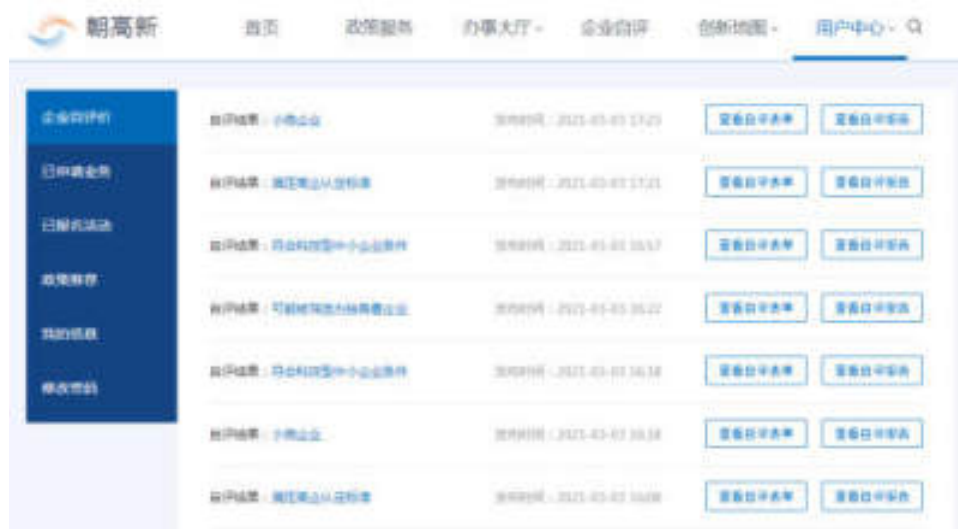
朝高新

首页　政策服务　办事大厅 -　企业自评　创新地图 -　用户中心 -

企业自评价
已申请业务
已报名活动
政策推荐
我的信息
修改密码

自评结果：小微企业　发布时间：2021-03-03 17:23　查看自评表单　查看自评报告
自评结果：国家高新从业标准　发布时间：2021-03-03 17:21　查看自评表单　查看自评报告
自评结果：符合科技型中小企业条件　发布时间：2021-03-03 16:57　查看自评表单　查看自评报告
自评结果：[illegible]　发布时间：2021-03-03 16:22　查看自评表单　查看自评报告
自评结果：符合科技型中小企业条件　发布时间：2021-03-03 16:16　查看自评表单　查看自评报告
自评结果：小微企业　发布时间：2021-03-03 16:16　查看自评表单　查看自评报告
自评结果：国家高新从业标准　发布时间：2021-03-03 16:08　查看自评表单　查看自评报告